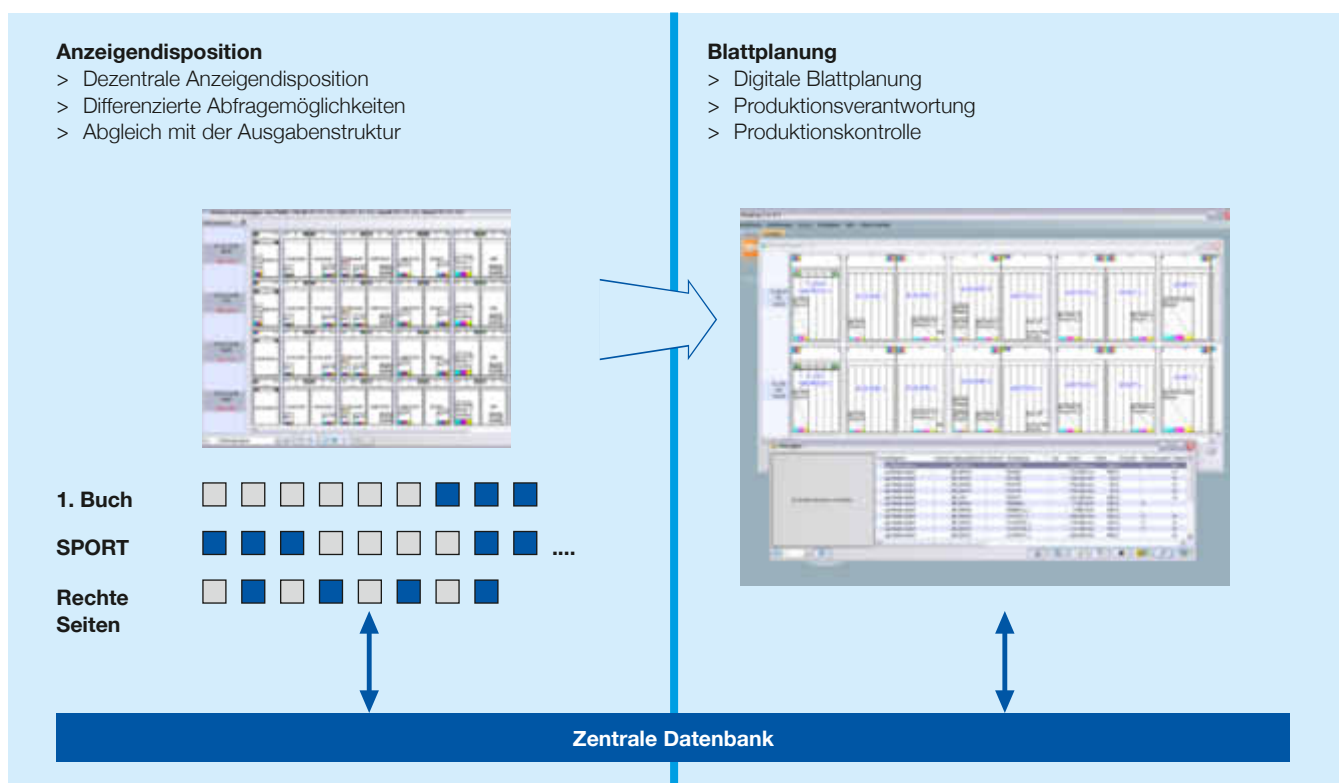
**Anzeigendisposition**
> Dezentrale Anzeigendisposition
> Differenzierte Abfragemöglichkeiten
> Abgleich mit der Ausgabenstruktur

1. Buch

SPORT ....

Rechte Seiten

**Blattplanung**
> Digitale Blattplanung
> Produktionsverantwortung
> Produktionskontrolle

Zentrale Datenbank